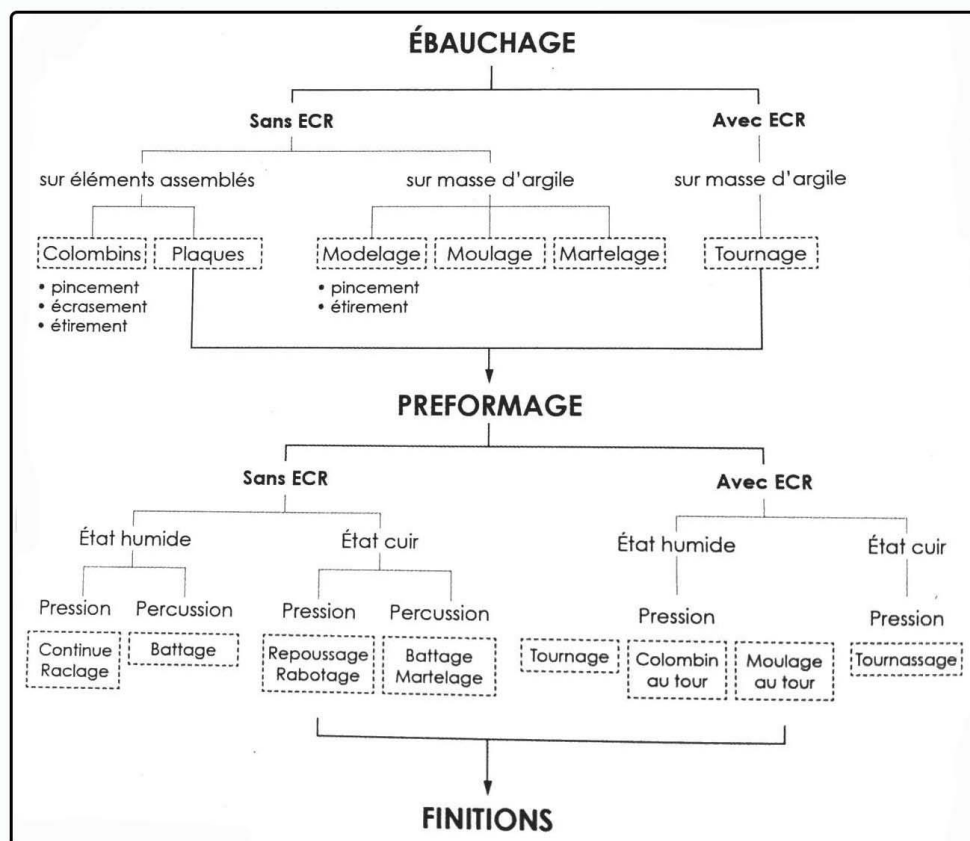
ÉBAUCHAGE

Sans ECR

Avec ECR

sur éléments assemblés

sur masse d'argile

sur masse d'argile

Colombins

Plaques

Modelage

Moulage

Martelage

Tournage

• pincement
• écrasement
• étirement

• pincement
• étirement

PREFORMAGE

Sans ECR

Avec ECR

État humide

État cuir

État humide

État cuir

Pression

Percussion

Pression

Percussion

Pression

Pression

Continue Raclage

Battage

Repoussage Rabotage

Battage Martelage

Tournage

Colombin au tour

Moulage au tour

Tournassage

FINITIONS